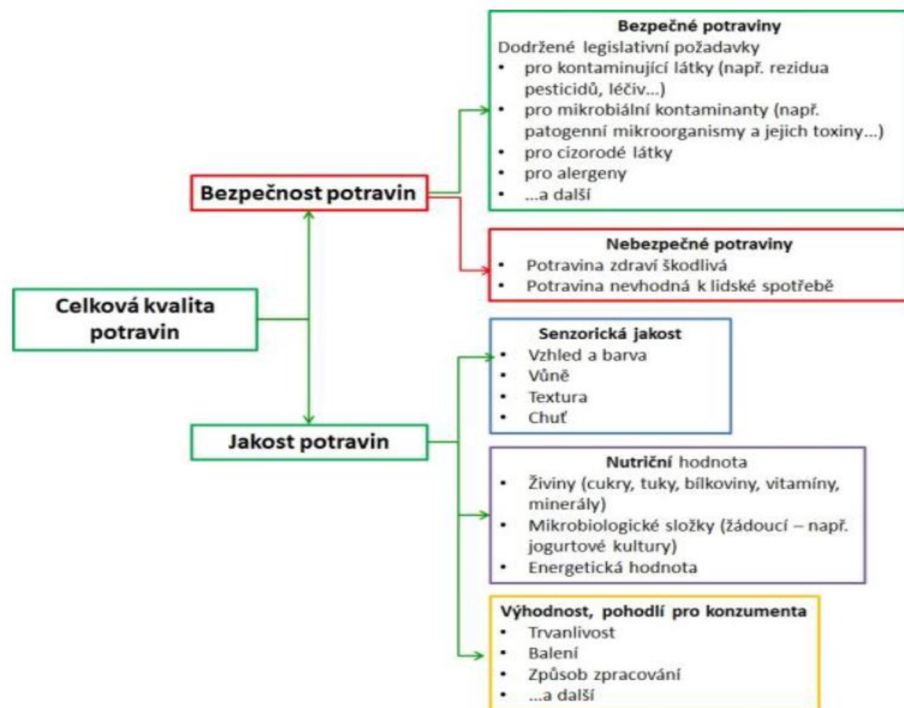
Celková kvalita potravin

Bezpečnost potravin

Bezpečné potraviny
Dodržené legislativní požadavky
• pro kontaminující látky (např. rezidua pesticidů, léčiv...)
• pro mikrobiální kontaminanty (např. patogenní mikroorganismy a jejich toxiny...)
• pro cizorodé látky
• pro alergeny
• ...a další

Nebezpečné potraviny
• Potravina zdraví škodlivá
• Potravina nevhodná k lidské spotřebě

Jakost potravin

Senzorická jakost
• Vzhled a barva
• Vůně
• Textura
• Chuť

Nutriční hodnota
• Živiny (cukry, tuky, bílkoviny, vitamíny, minerály)
• Mikrobiologické složky (žádoucí – např. jogurtové kultury)
• Energetická hodnota

Výhodnost, pohodlí pro konzumenta
• Trvanlivost
• Balení
• Způsob zpracování
• ...a další